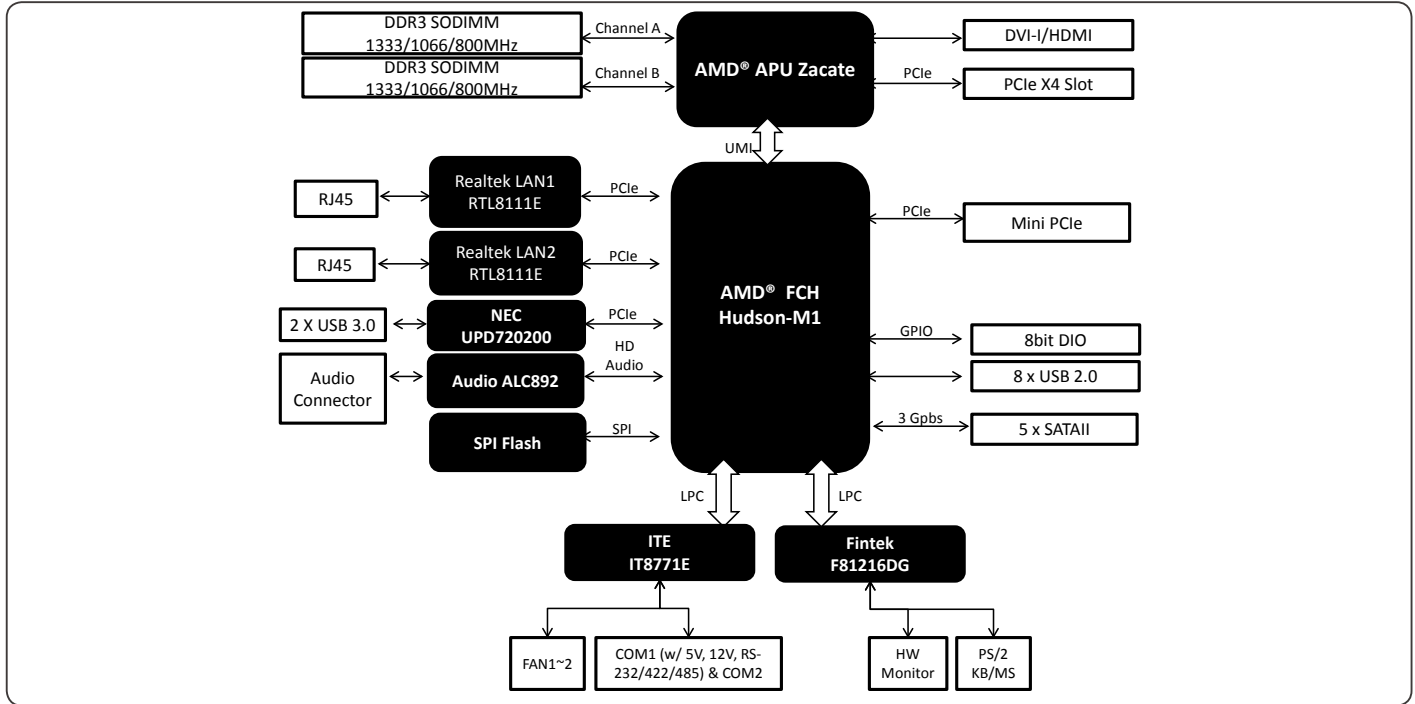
DDR3 SODIMM 1333/1066/800MHz

Channel A

DDR3 SODIMM 1333/1066/800MHz

Channel B

AMD® APU Zacate

DVI-I/HDMI

PCIe

PCIe X4 Slot

UMI

RJ45

Realtek LAN1 RTL8111E

PCIe

RJ45

Realtek LAN2 RTL8111E

PCIe

2 X USB 3.0

NEC UPD720200

PCIe

Audio Connector

Audio ALC892

HD Audio

SPI Flash

SPI

AMD® FCH Hudson-M1

PCIe

Mini PCIe

GPIO

8bit DIO

8 x USB 2.0

3 Gpbs

5 x SATAII

LPC

LPC

ITE IT8771E

Fintek F81216DG

FAN1~2

COM1 (w/ 5V, 12V, RS-232/422/485) & COM2

HW Monitor

PS/2 KB/MS